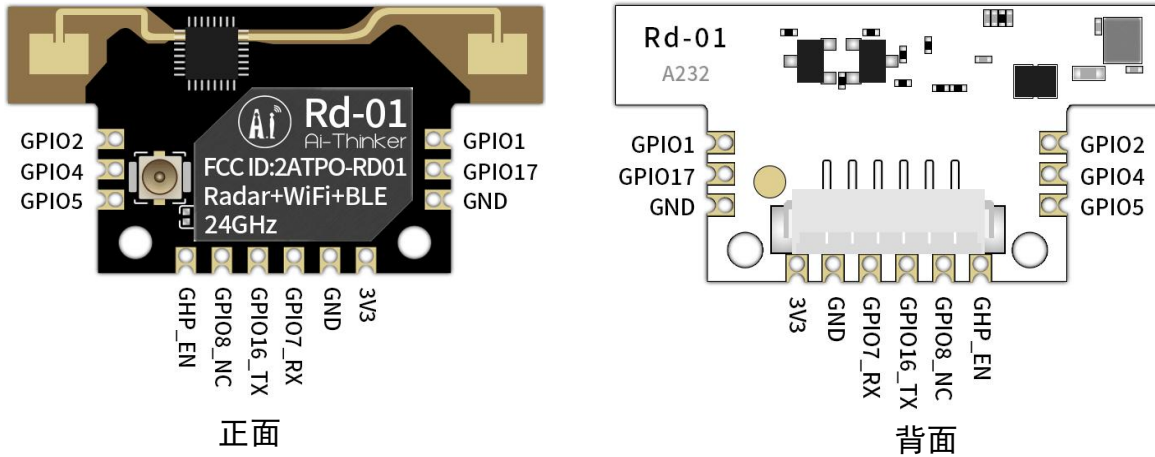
Rd-01
Ai-Thinker
FCC ID:2ATPO-RD01
Radar+WiFi+BLE
24GHz

GPIO2
GPIO4
GPIO5

GPIO1
GPIO17
GND

GHP_EN
GPIO8_NC
GPIO16_TX
GPIO7_RX
GND
3V3

正面

Rd-01
A232

GPIO1
GPIO17
GND

GPIO2
GPIO4
GPIO5

3V3
GND
GPIO7_RX
GPIO16_TX
GPIO8_NC
GHP_EN

背面